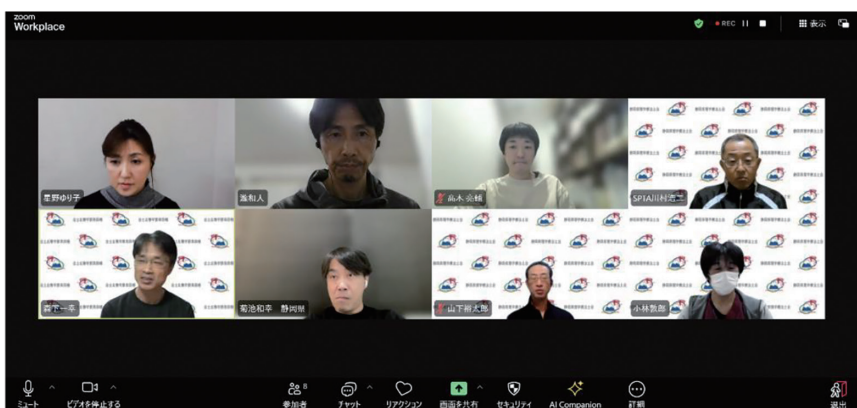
zoom Workplace

REC

表示

星野ゆり子

滝和人

高木 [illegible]

SPIA川村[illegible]

森下一幸

菊池和幸　静岡県

山下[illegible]太郎

小林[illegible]郎

ミュート

ビデオを停止する

参加者 8

チャット

リアクション

画面を共有

セキュリティ

AI Companion

詳細

退出